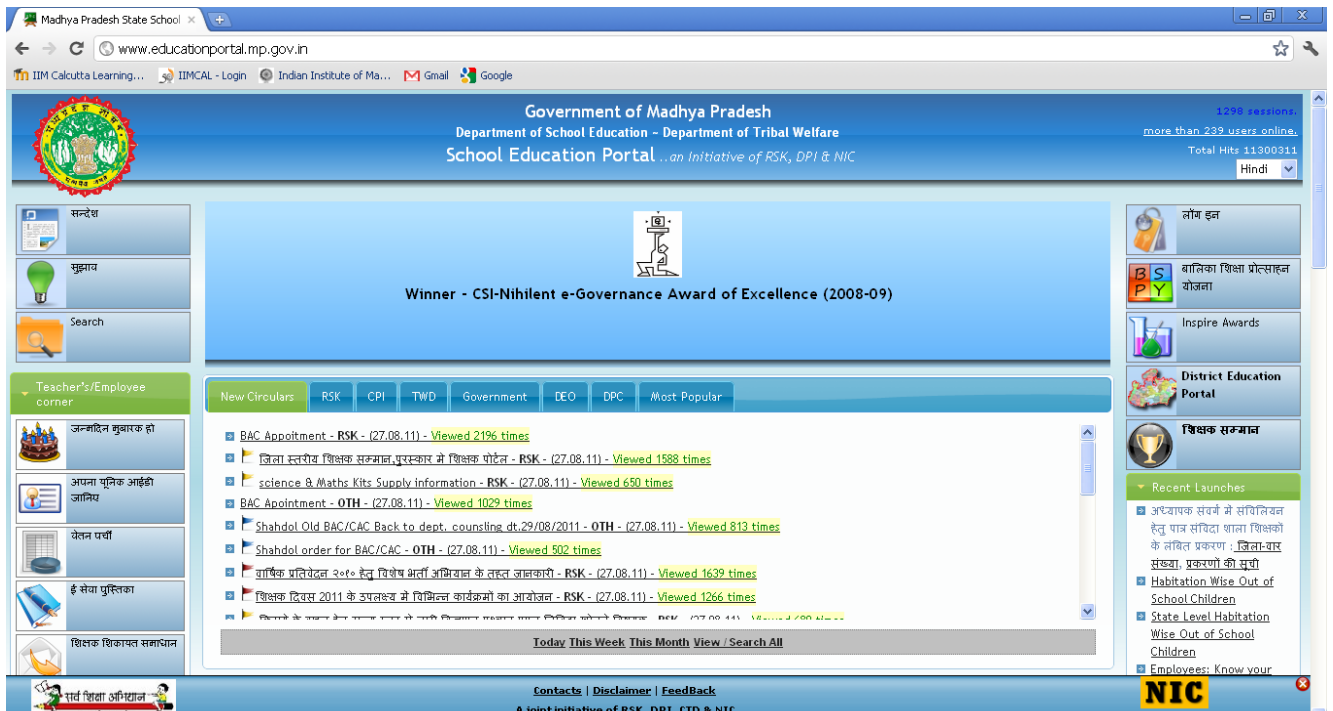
Madhya Pradesh State School ×

www.educationportal.mp.gov.in

IIM Calcutta Learning... IIMCAL - Login Indian Institute of Ma... Gmail Google

Government of Madhya Pradesh
Department of School Education – Department of Tribal Welfare
School Education Portal ..an Initiative of RSK, DPI & NIC

1298 sessions.
more than 239 users online.
Total Hits 11300311
Hindi

सन्देश
सुझाव
Search

Teacher's/Employee corner
जन्मदिन मुबारक हो
अपना यूनिक आईडी जानिए
वेतन पर्ची
ई सेवा पुस्तिका
शिक्षक शिकायत समाधान

Winner - CSI-Nihilent e-Governance Award of Excellence (2008-09)

New Circulars | RSK | CPI | TWD | Government | DEO | DPC | Most Popular

BAC Appoitment - RSK - (27.08.11) - Viewed 2196 times
जिला स्तरीय शिक्षक सम्मान,पुरस्कार मे शिक्षक पोर्टल - RSK - (27.08.11) - Viewed 1588 times
science & Maths Kits Supply information - RSK - (27.08.11) - Viewed 650 times
BAC Apointment - OTH - (27.08.11) - Viewed 1029 times
Shahdol Old BAC/CAC Back to dept. counsling dt.29/08/2011 - OTH - (27.08.11) - Viewed 813 times
Shahdol order for BAC/CAC - OTH - (27.08.11) - Viewed 502 times
वार्षिक प्रतिवेदन २०१० हेतु विशेष भर्ती अभियान के तहत जानकारी - RSK - (27.08.11) - Viewed 1639 times
शिक्षक दिवस 2011 के उपलक्ष्य में विभिन्न कार्यक्रमों का आयोजन - RSK - (27.08.11) - Viewed 1266 times
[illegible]

Today This Week This Month View / Search All

लॉग इन
बालिका शिक्षा प्रोत्साहन योजना
Inspire Awards
District Education Portal
शिक्षक सम्मान

Recent Launches
अध्यापक संवर्ग में संविलियन हेतु पात्र संविदा शाला शिक्षकों के लंबित प्रकरण : जिला-वार संख्या, प्रकरणों की सूची
Habitation Wise Out of School Children
State Level Habitation Wise Out of School Children
Employees: Know your

सर्व शिक्षा अभियान
Contacts | Disclaimer | FeedBack
A joint initiative of RSK, DPI, CTD & NIC
NIC